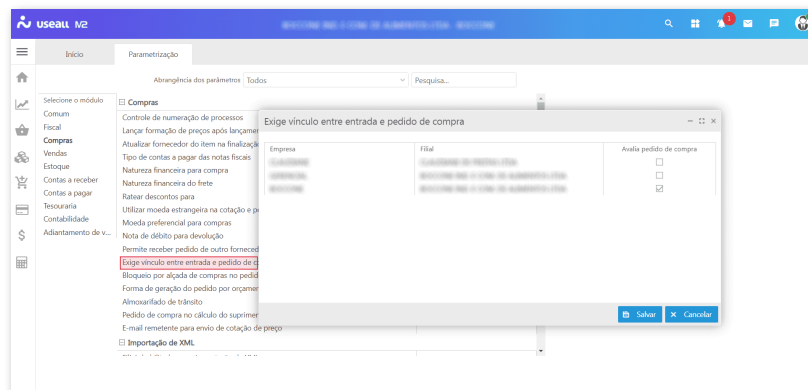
useall M2

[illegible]

1

Início | Parametrização

Abrangência dos parâmetros Todos | Pesquisa...

Selecione o módulo
Comum
Fiscal
Compras
Vendas
Estoque
Contas a receber
Contas a pagar
Tesouraria
Contabilidade
Adiantamento de v...

⊟ Compras
Controle de numeração de processos
Lançar formação de preços após lançam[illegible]
Atualizar fornecedor do item na finaliza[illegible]
Tipo de contas a pagar das notas fiscais
Natureza financeira para compra
Natureza financeira do frete
Ratear descontos para
Utilizar moeda estrangeira na cotação e p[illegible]
Moeda preferencial para compras
Nota de débito para devolução
Permite receber pedido de outro forneced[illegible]
Exige vínculo entre entrada e pedido de c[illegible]
Bloqueio por alçada de compras no pedid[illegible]
Forma de geração do pedido por orçame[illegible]
Almoxarifado de trânsito
Pedido de compra no cálculo do suprimen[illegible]
E-mail remetente para envio de cotação de preço
⊟ Importação de XML

Exige vínculo entre entrada e pedido de compra

| Empresa | Filial | Avalia pedido de compra |
|---|---|---|
| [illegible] | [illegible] | ☐ |
| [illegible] | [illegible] | ☐ |
| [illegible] | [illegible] | ☑ |

Salvar | Cancelar